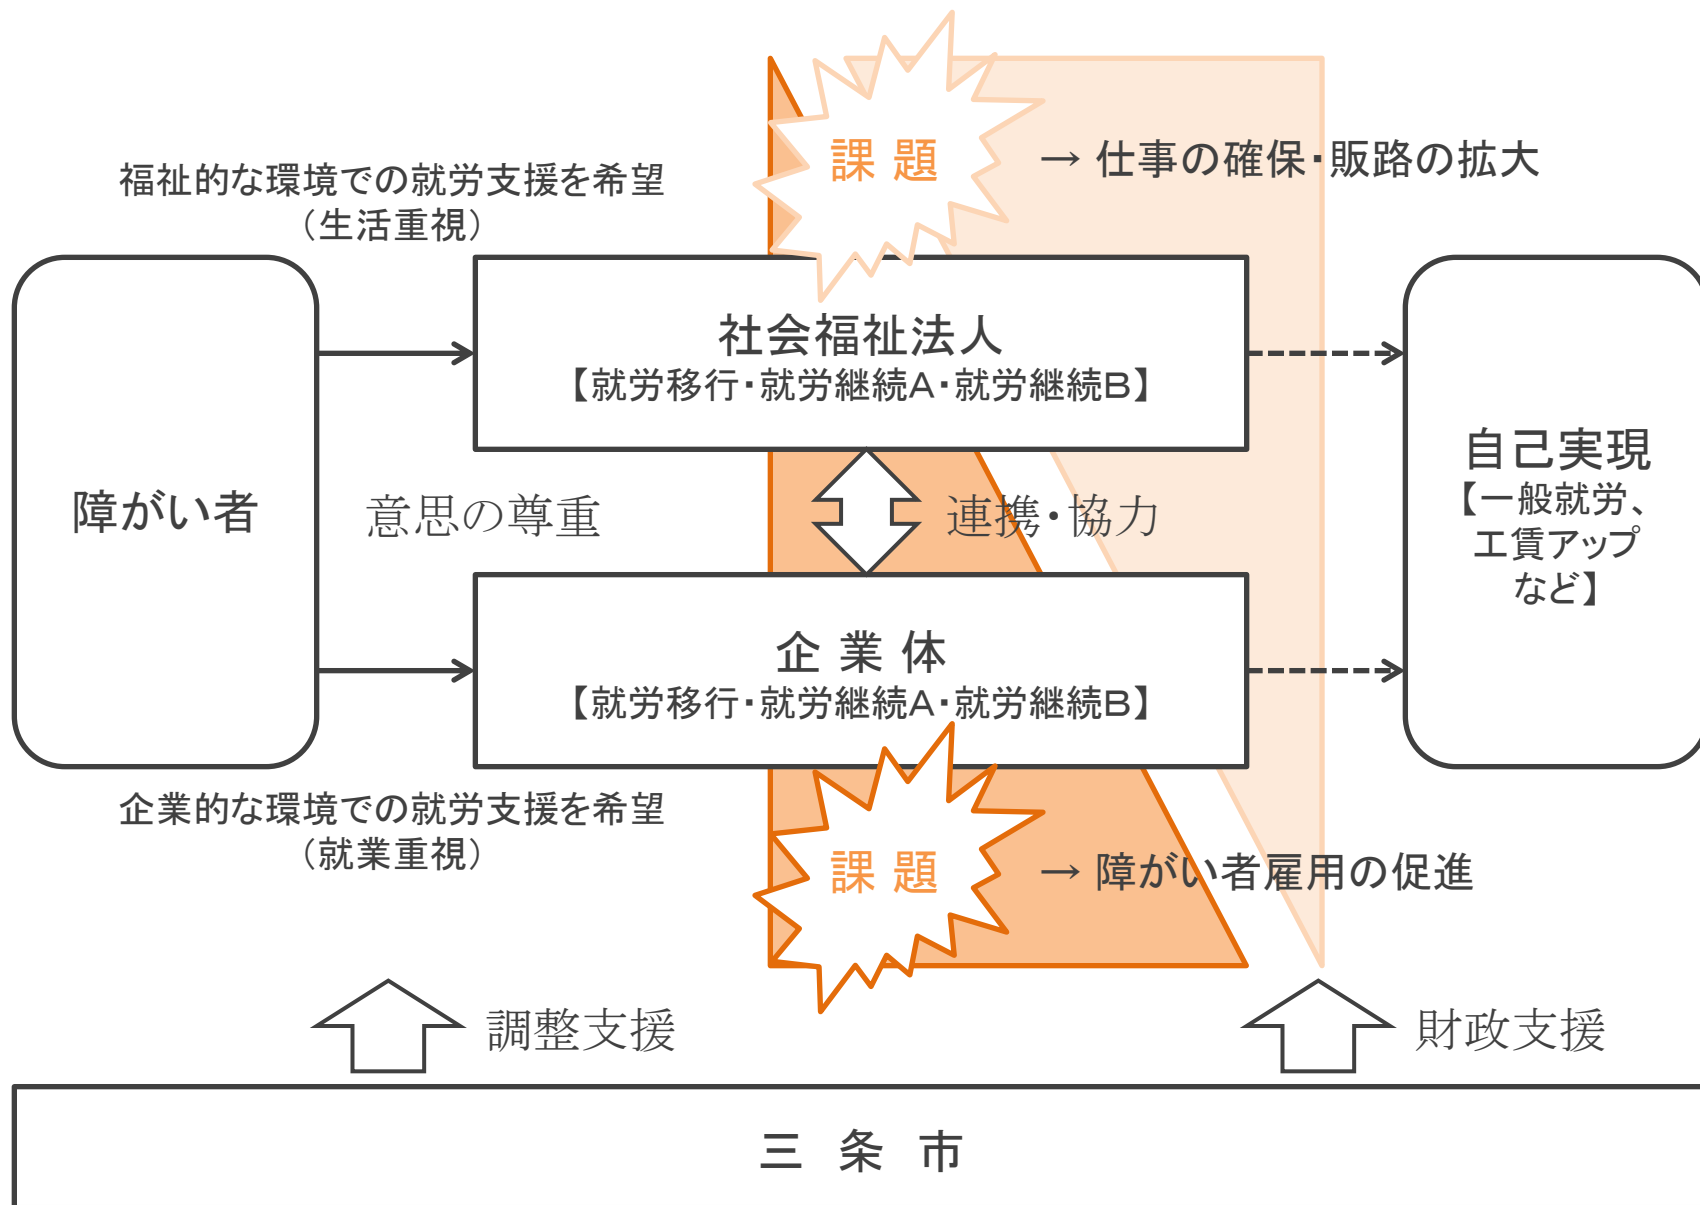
課 題

→ 仕事の確保・販路の拡大

福祉的な環境での就労支援を希望
（生活重視）

障がい者

社会福祉法人
【就労移行・就労継続A・就労継続B】

意思の尊重

連携・協力

自己実現
【一般就労、工賃アップなど】

企 業 体
【就労移行・就労継続A・就労継続B】

企業的な環境での就労支援を希望
（就業重視）

課 題

→ 障がい者雇用の促進

調整支援

財政支援

三 条 市